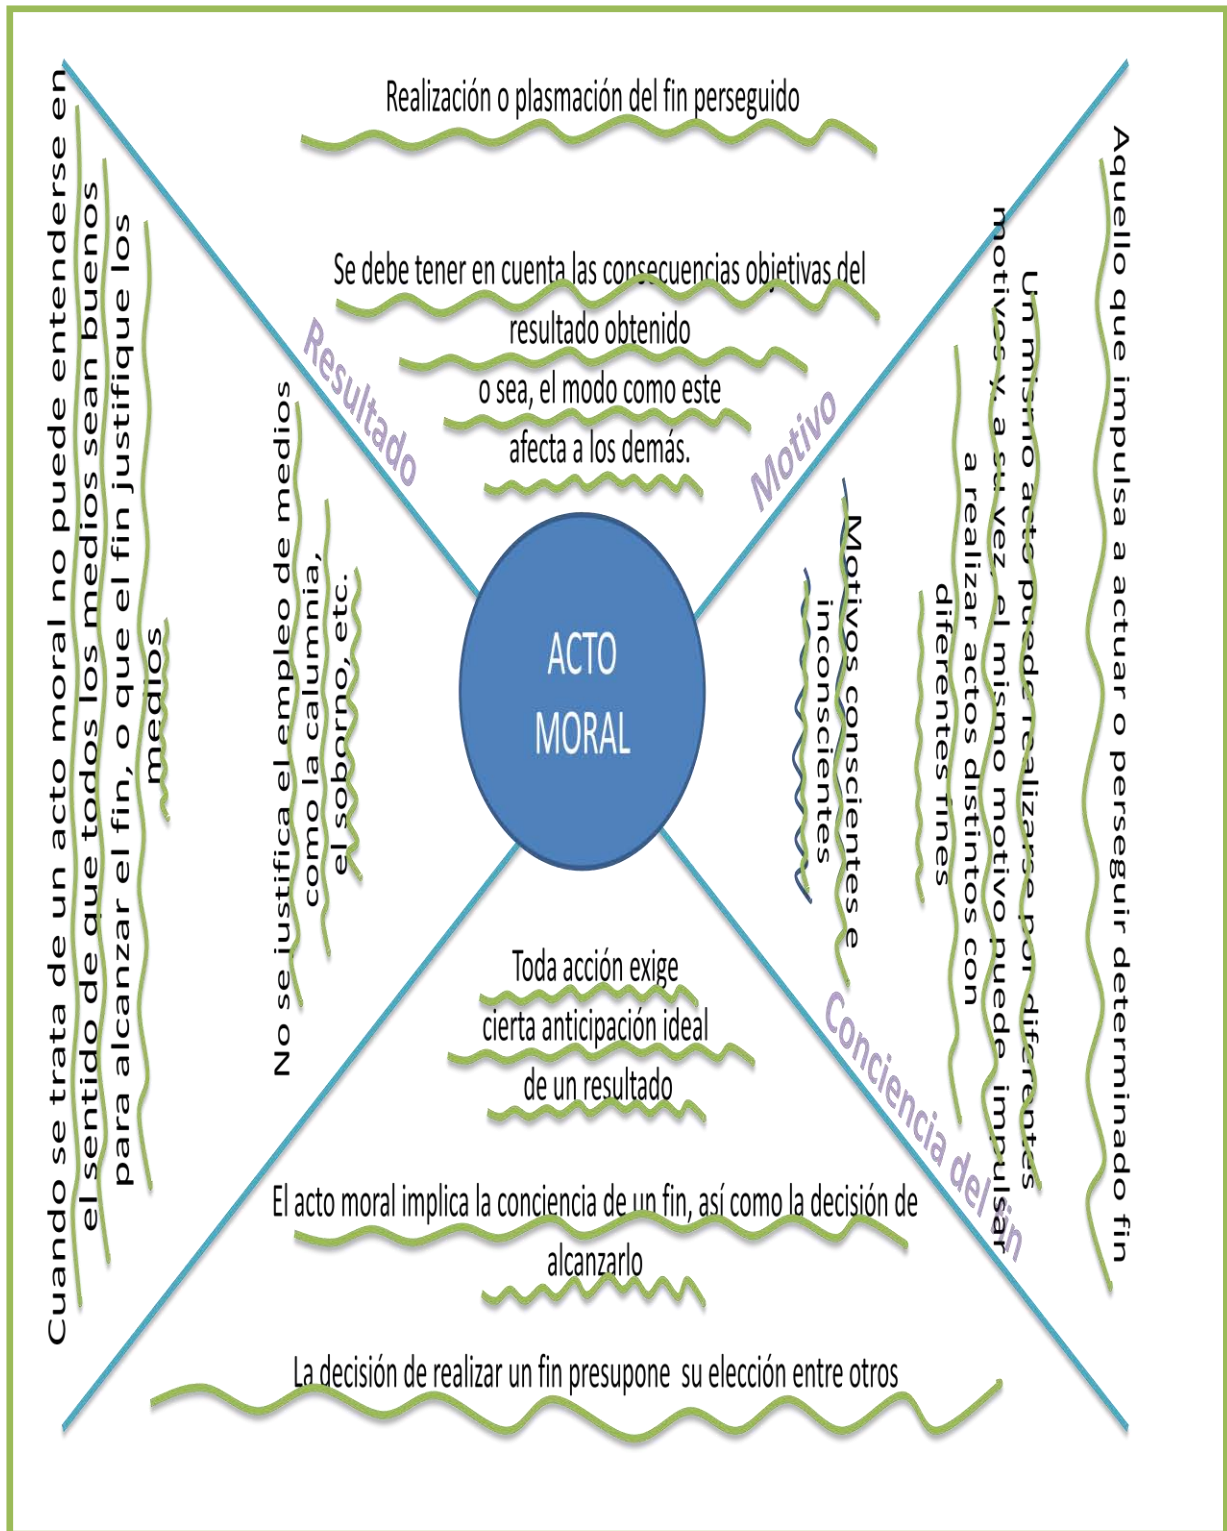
ACTO MORAL

Resultado

Realización o plasmación del fin perseguido

Se debe tener en cuenta las consecuencias objetivas del resultado obtenido o sea, el modo como este afecta a los demás.

Cuando se trata de un acto moral no puede entenderse en el sentido de que todos los medios sean buenos para alcanzar el fin, o que el fin justifique los medios

No se justifica el empleo de medios como la calumnia, el soborno, etc.

Motivo

Aquello que impulsa a actuar o perseguir determinado fin

Un mismo acto puede realizarse por diferentes motivos y, a su vez, el mismo motivo puede impulsar a realizar actos distintos con diferentes fines

Motivos conscientes e inconscientes

Conciencia del fin

Toda acción exige cierta anticipación ideal de un resultado

El acto moral implica la conciencia de un fin, así como la decisión de alcanzarlo

La decisión de realizar un fin presupone su elección entre otros